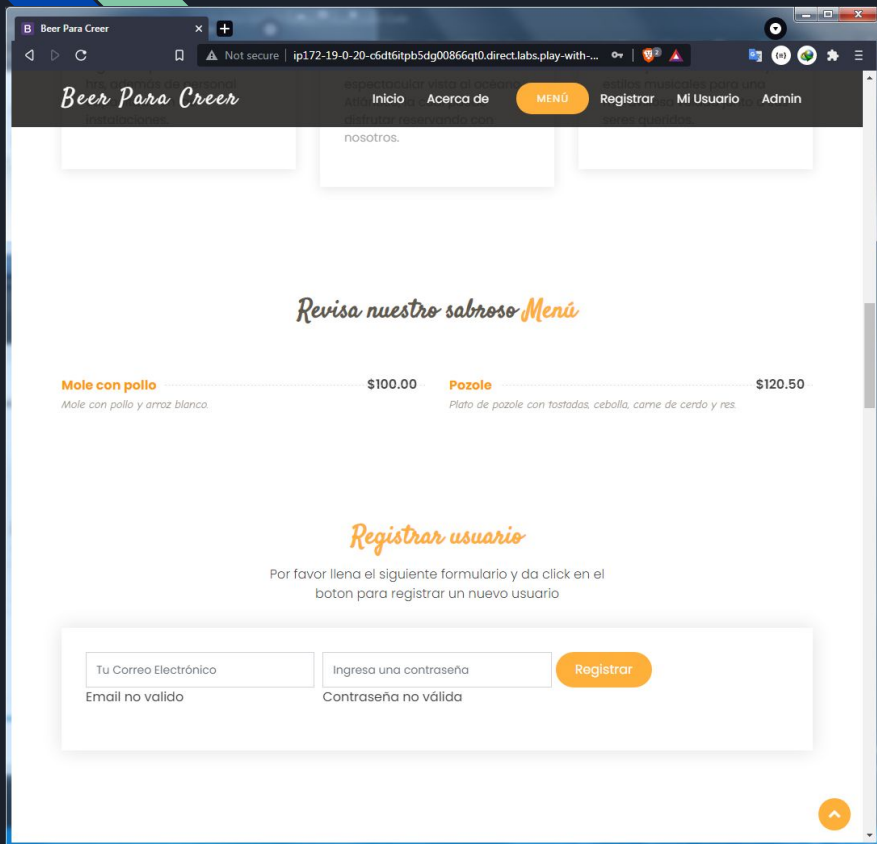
Beer Para Creer ×

Not secure | ip172-19-0-20-c6dt6itpb5dg00866qt0.direct.labs.play-with-...

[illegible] instalaciones.

espectacular vista al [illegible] disfrutar reservando con nosotros.

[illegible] seres queridos.

Beer Para Creer

Inicio Acerca de MENÚ Registrar Mi Usuario Admin

Revisa nuestro sabroso Menú

Mole con pollo $100.00
Mole con pollo y arroz blanco.

Pozole $120.50
Plato de pozole con tostadas, cebolla, carne de cerdo y res.

Registrar usuario

Por favor llena el siguiente formulario y da click en el boton para registrar un nuevo usuario

Tu Correo Electrónico
Email no valido

Ingresa una contraseña
Contraseña no válida

Registrar